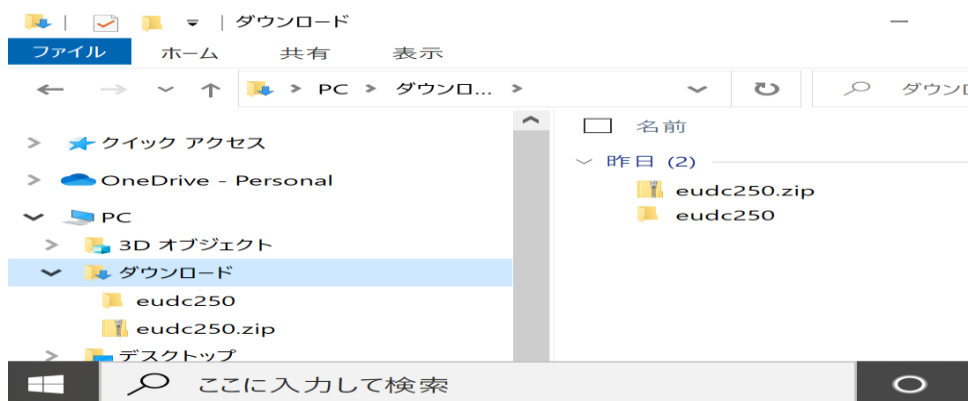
| ダウンロード
ファイル ホーム 共有 表示
PC > ダウンロ... >
ダウンロ
名前
昨日 (2)
eudc250.zip
eudc250
クイック アクセス
OneDrive - Personal
PC
3D オブジェクト
ダウンロード
eudc250
eudc250.zip
デスクトップ
ここに入力して検索